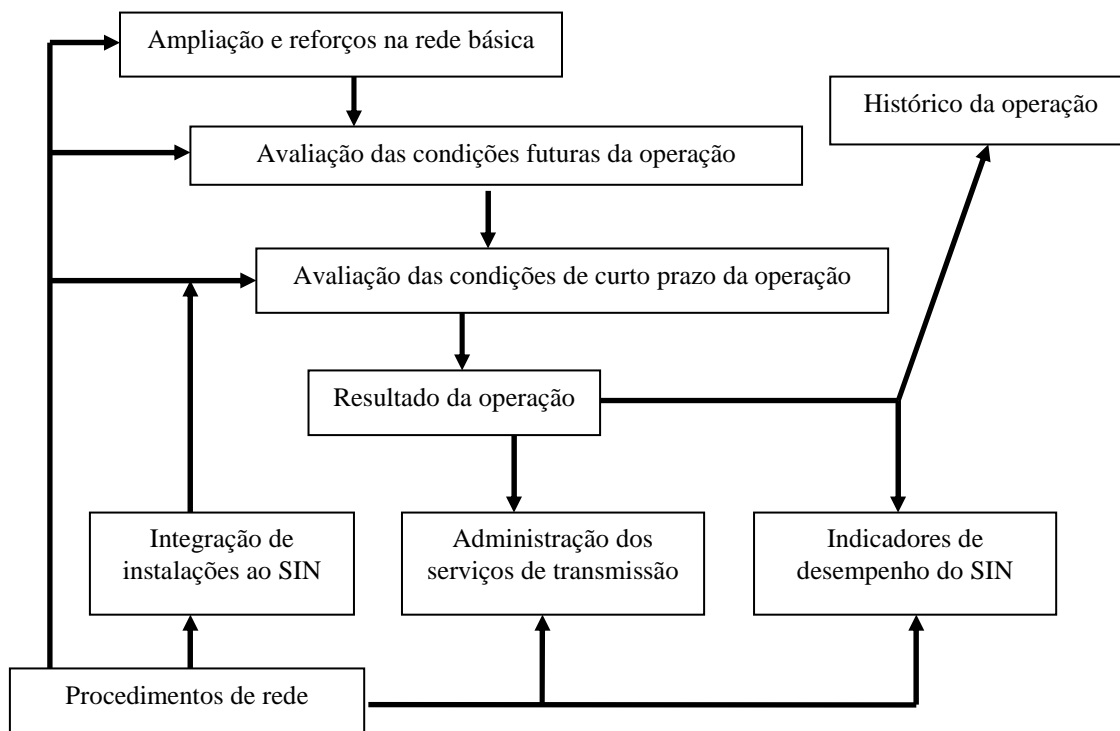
Ampliação e reforços na rede básica

Histórico da operação

Avaliação das condições futuras da operação

Avaliação das condições de curto prazo da operação

Resultado da operação

Integração de instalações ao SIN

Administração dos serviços de transmissão

Indicadores de desempenho do SIN

Procedimentos de rede